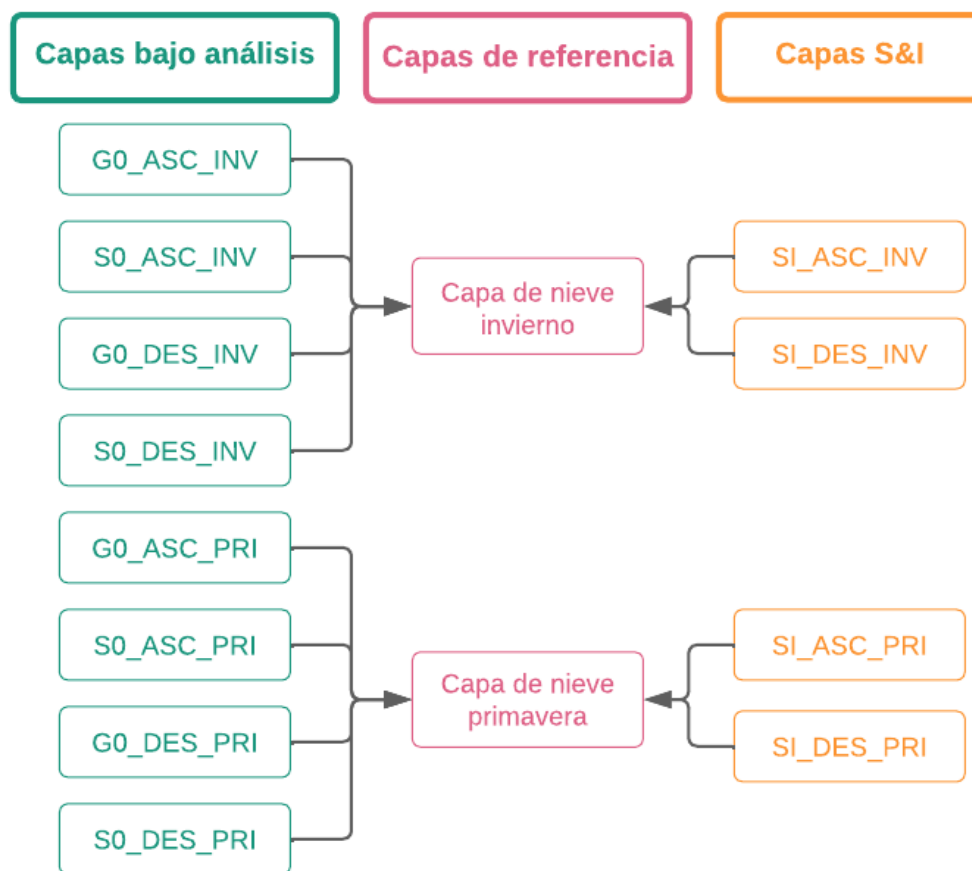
Capas bajo análisis

Capas de referencia

Capas S&I

G0_ASC_INV

S0_ASC_INV

G0_DES_INV

S0_DES_INV

Capa de nieve invierno

SI_ASC_INV

SI_DES_INV

G0_ASC_PRI

S0_ASC_PRI

G0_DES_PRI

S0_DES_PRI

Capa de nieve primavera

SI_ASC_PRI

SI_DES_PRI